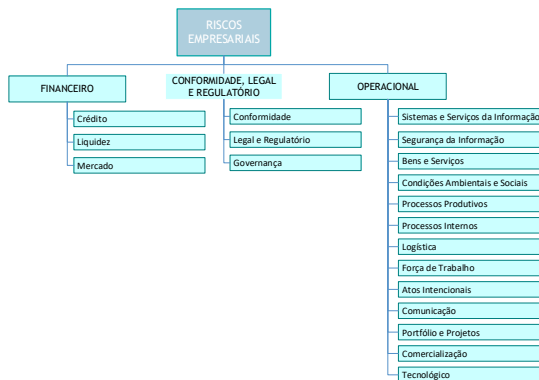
RISCOS EMPRESARIAIS

FINANCEIRO

Crédito

Liquidez

Mercado

CONFORMIDADE, LEGAL E REGULATÓRIO

Conformidade

Legal e Regulatório

Governança

OPERACIONAL

Sistemas e Serviços da Informação

Segurança da Informação

Bens e Serviços

Condições Ambientais e Sociais

Processos Produtivos

Processos Internos

Logística

Força de Trabalho

Atos Intencionais

Comunicação

Portfólio e Projetos

Comercialização

Tecnológico